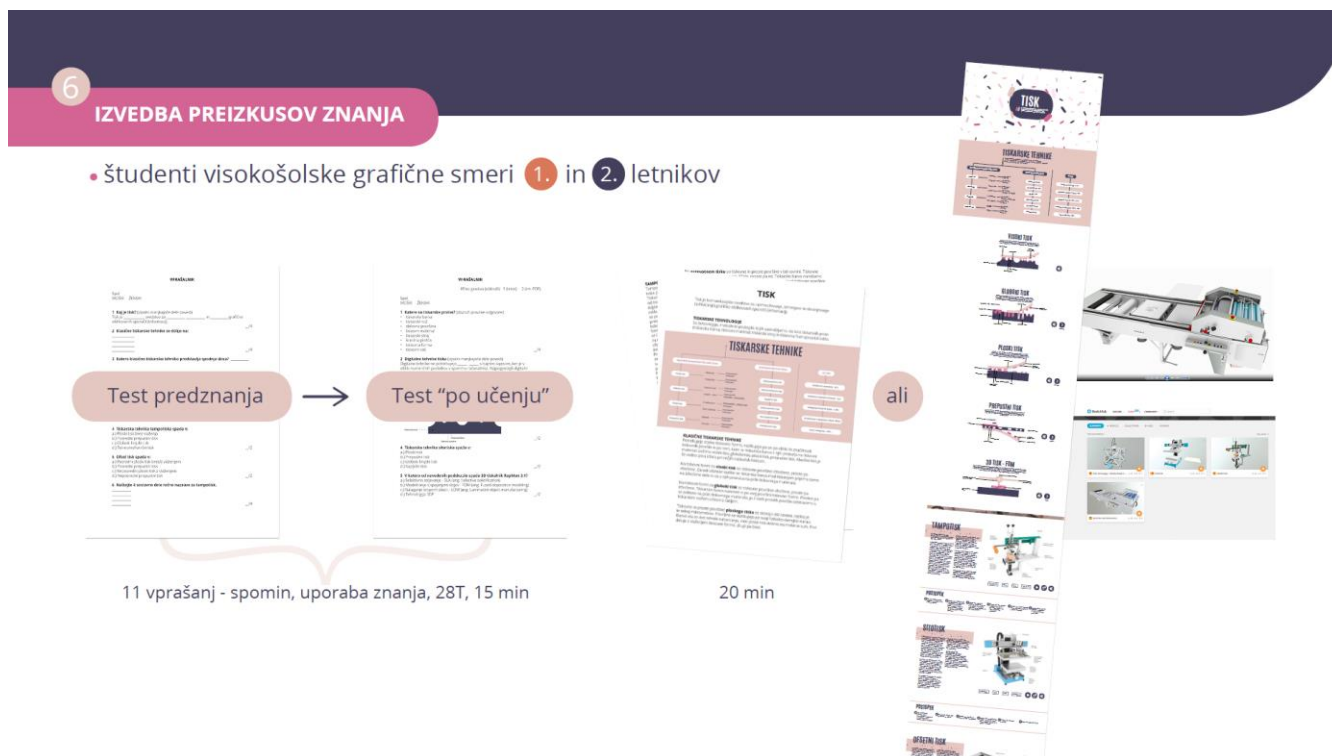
6

IZVEDBA PREIZKUSOV ZNANJA

• študenti visokošolske grafične smeri 1. in 2. letnikov

Test predznanja → Test "po učenju"

TISK

TISKARSKE TEHNIKE

ali

TISK

TISKARSKE TEHNIKE

VISOKI TISK

GLOBOKI TISK

PLOSKI TISK

PREPUSTNI TISK

3D TISK

TAMPOTISK

SITOTISK

DIGITALNI TISK

11 vprašanj - spomin, uporaba znanja, 28T, 15 min

20 min